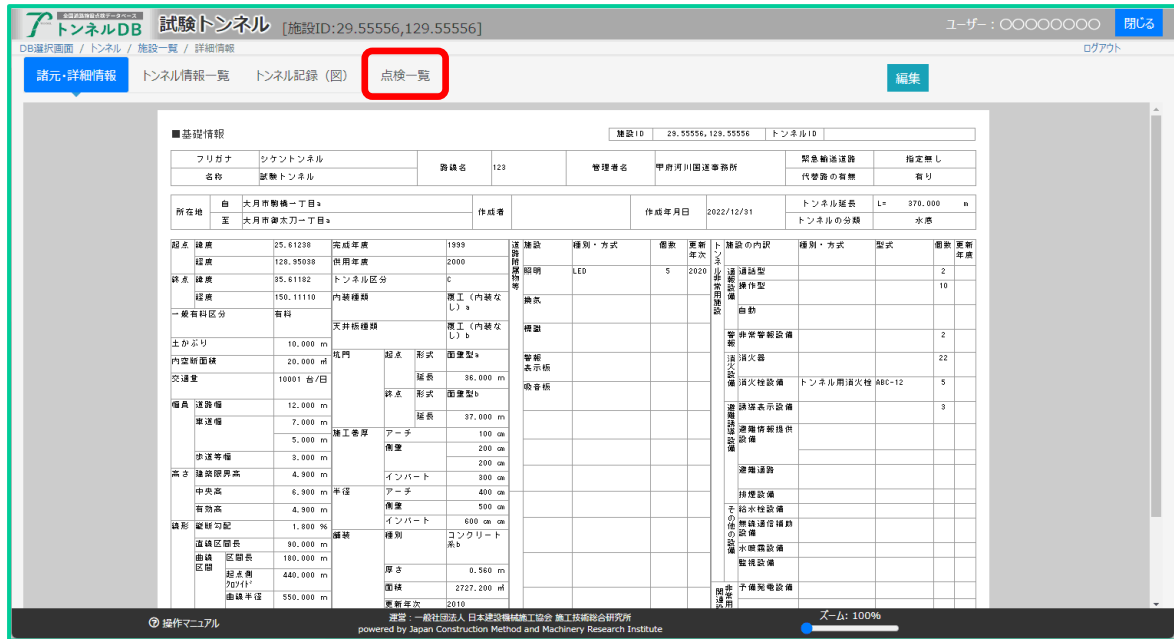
全国道路施設点検データベース トンネルDB 試験トンネル [施設ID:29.55556,129.55556]

ユーザー：〇〇〇〇〇〇〇〇 閉じる

DB選択画面 / トンネル / 施設一覧 / 詳細情報

ログアウト

諸元・詳細情報 トンネル情報一覧 トンネル記録（図） 点検一覧

編集

■基礎情報

| 施設ID | 29.55556,129.55556 | トンネルID | |
|---|---|---|---|

| フリガナ | シケントンネル | 路線名 | 123 | 管理者名 | 甲府河川国道事務所 | 緊急輸送道路 | 指定無し |
|---|---|---|---|---|---|---|---|
| 名称 | 試験トンネル | | | | | 代替路の有無 | 有り |

| 所在地 | 自 | 大月市駒橋一丁目a | 作成者 | | 作成年月日 | 2022/12/31 | トンネル延長 | L= 370.000 m |
|---|---|---|---|---|---|---|---|---|
| | 至 | 大月市御太刀一丁目a | | | | | トンネルの分類 | 水底 |

| 起点 緯度 | 25.61238 |
|---|---|
| 経度 | 128.95038 |
| 終点 緯度 | 35.61182 |
| 経度 | 150.11110 |
| 一般有料区分 | 有料 |
| 土かぶり | 10.000 m |
| 内空断面積 | 20.000 ㎡ |
| 交通量 | 10001 台/日 |
| 幅員 道路幅 | 12.000 m |
| 車道幅 | 7.000 m |
| | 5.000 m |
| 歩道等幅 | 3.000 m |
| 高さ 建築限界高 | 4.900 m |
| 中央高 | 6.900 m |
| 有効高 | 4.900 m |
| 線形 縦断勾配 | 1.800 % |
| 直線区間長 | 90.000 m |
| 曲線区間 区間長 | 180.000 m |
| 起点側クロソイド | 440.000 m |
| 曲線半径 | 550.000 m |

| 完成年度 | 1999 |
|---|---|
| 供用年度 | 2000 |
| トンネル区分 | C |
| 内装種類 | 覆工（内装なし）a |
| 天井板種類 | 覆工（内装なし）b |
| 坑門 起点 形式 | 面壁型a |
| 延長 | 36.000 m |
| 終点 形式 | 面壁型b |
| 延長 | 37.000 m |
| 施工巻厚 アーチ | 100 cm |
| 側壁 | 200 cm |
| | 200 cm |
| インバート | 300 cm |
| 半径 アーチ | 400 cm |
| 側壁 | 500 cm |
| インバート | 600 cm |
| 舗装 種別 | コンクリート系b |
| 厚さ | 0.560 m |
| 面積 | 2727.200 ㎡ |
| 更新年次 | 2010 |

| 道路附属物等 | 施設 | 種別・方式 | 個数 | 更新年次 |
|---|---|---|---|---|
| | 照明 | LED | 5 | 2020 |
| | 換気 | | | |
| | 標識 | | | |
| | 警報表示板 | | | |
| | 吸音板 | | | |

| トンネル非常用施設 | 施設の内訳 | 種別・方式 | 型式 | 個数 | 更新年度 |
|---|---|---|---|---|---|
| 通報設備 | 通話型 | | | 2 | |
| | 操作型 | | | 10 | |
| | 自動 | | | | |
| 警報 | 非常警報設備 | | | 2 | |
| 消火設備 | 消火器 | | | 22 | |
| | 消火栓設備 | トンネル用消火栓 | ABC-12 | 5 | |
| 避難誘導設備 | 誘導表示設備 | | | 3 | |
| | 避難情報提供設備 | | | | |
| | 避難通路 | | | | |
| | 排煙設備 | | | | |
| その他の設備 | 給水栓設備 | | | | |
| | 無線通信補助設備 | | | | |
| | 水噴霧設備 | | | | |
| | 監視設備 | | | | |
| 非常用関連 | 予備発電設備 | | | | |

操作マニュアル

運営：一般社団法人 日本建設機械施工協会 施工技術総合研究所
powered by Japan Construction Method and Machinery Research Institute

ズーム: 100%